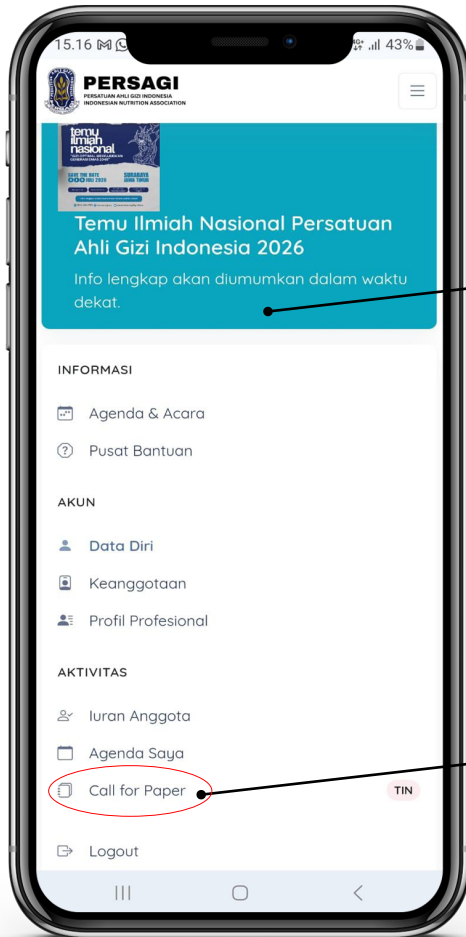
15.16 43%

PERSAGI
PERSATUAN AHLI GIZI INDONESIA
INDONESIAN NUTRITION ASSOCIATION

temu ilmiah nasional
SAVE THE DATE
SURABAYA JAWA TIMUR

Temu Ilmiah Nasional Persatuan Ahli Gizi Indonesia 2026

Info lengkap akan diumumkan dalam waktu dekat.

INFORMASI

Agenda & Acara

Pusat Bantuan

AKUN

Data Diri

Keanggotaan

Profil Profesional

AKTIVITAS

Iuran Anggota

Agenda Saya

Call for Paper

TIN

Logout